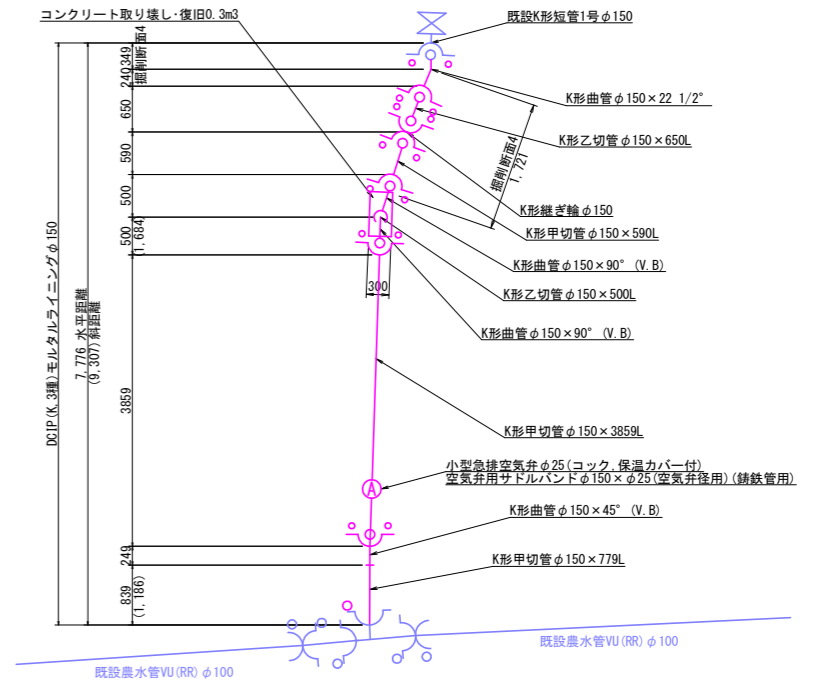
コンクリート取り壊し・復旧0.3m3

既設K形短管1号$\phi$150

K形曲管$\phi$150×22 1/2°

K形乙切管$\phi$150×650L

掘削断面4
1,721

K形継ぎ輪$\phi$150

K形甲切管$\phi$150×590L

K形曲管$\phi$150×90° (V.B)

K形乙切管$\phi$150×500L

K形曲管$\phi$150×90° (V.B)

K形甲切管$\phi$150×3859L

小型急排空気弁$\phi$25(コック,保温カバー付)
空気弁用サドルバンド$\phi$150×$\phi$25(空気弁径用)(鋳鉄管用)

K形曲管$\phi$150×45° (V.B)

K形甲切管$\phi$150×779L

既設農水管VU(RR)$\phi$100

既設農水管VU(RR)$\phi$100

DCIP(K,3種)モルタルライニング$\phi$150

7,776 水平距離
(9,307)斜距離

349
掘削断面4
240
650
590
500
500
(1,684)
300
3859
249
839
(1,186)

A